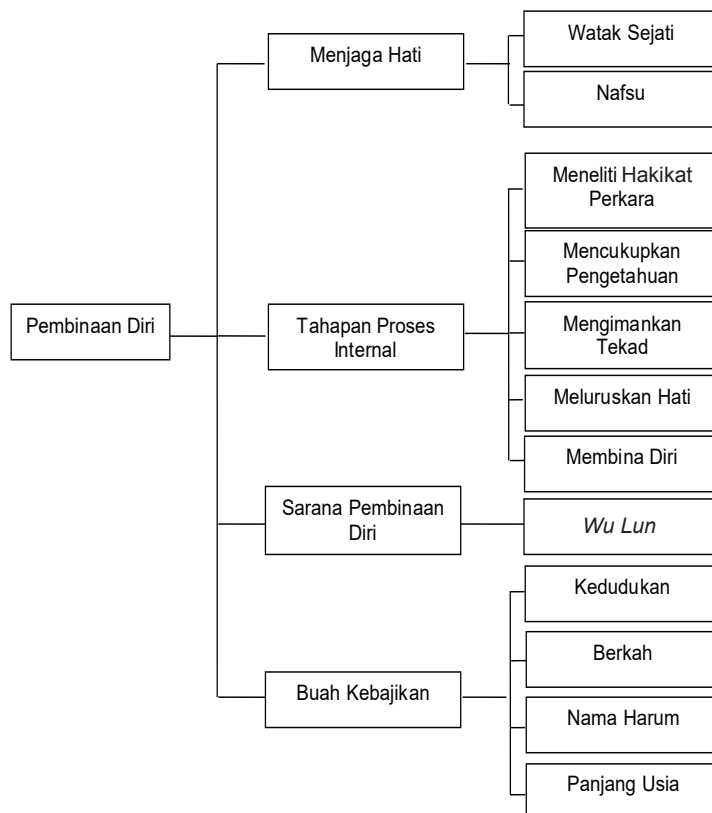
Pembinaan Diri

Menjaga Hati

Watak Sejati

Nafsu

Tahapan Proses Internal

Meneliti Hakikat Perkara

Mencukupkan Pengetahuan

Mengimankan Tekad

Meluruskan Hati

Membina Diri

Sarana Pembinaan Diri

*Wu Lun*

Buah Kebajikan

Kedudukan

Berkah

Nama Harum

Panjang Usia